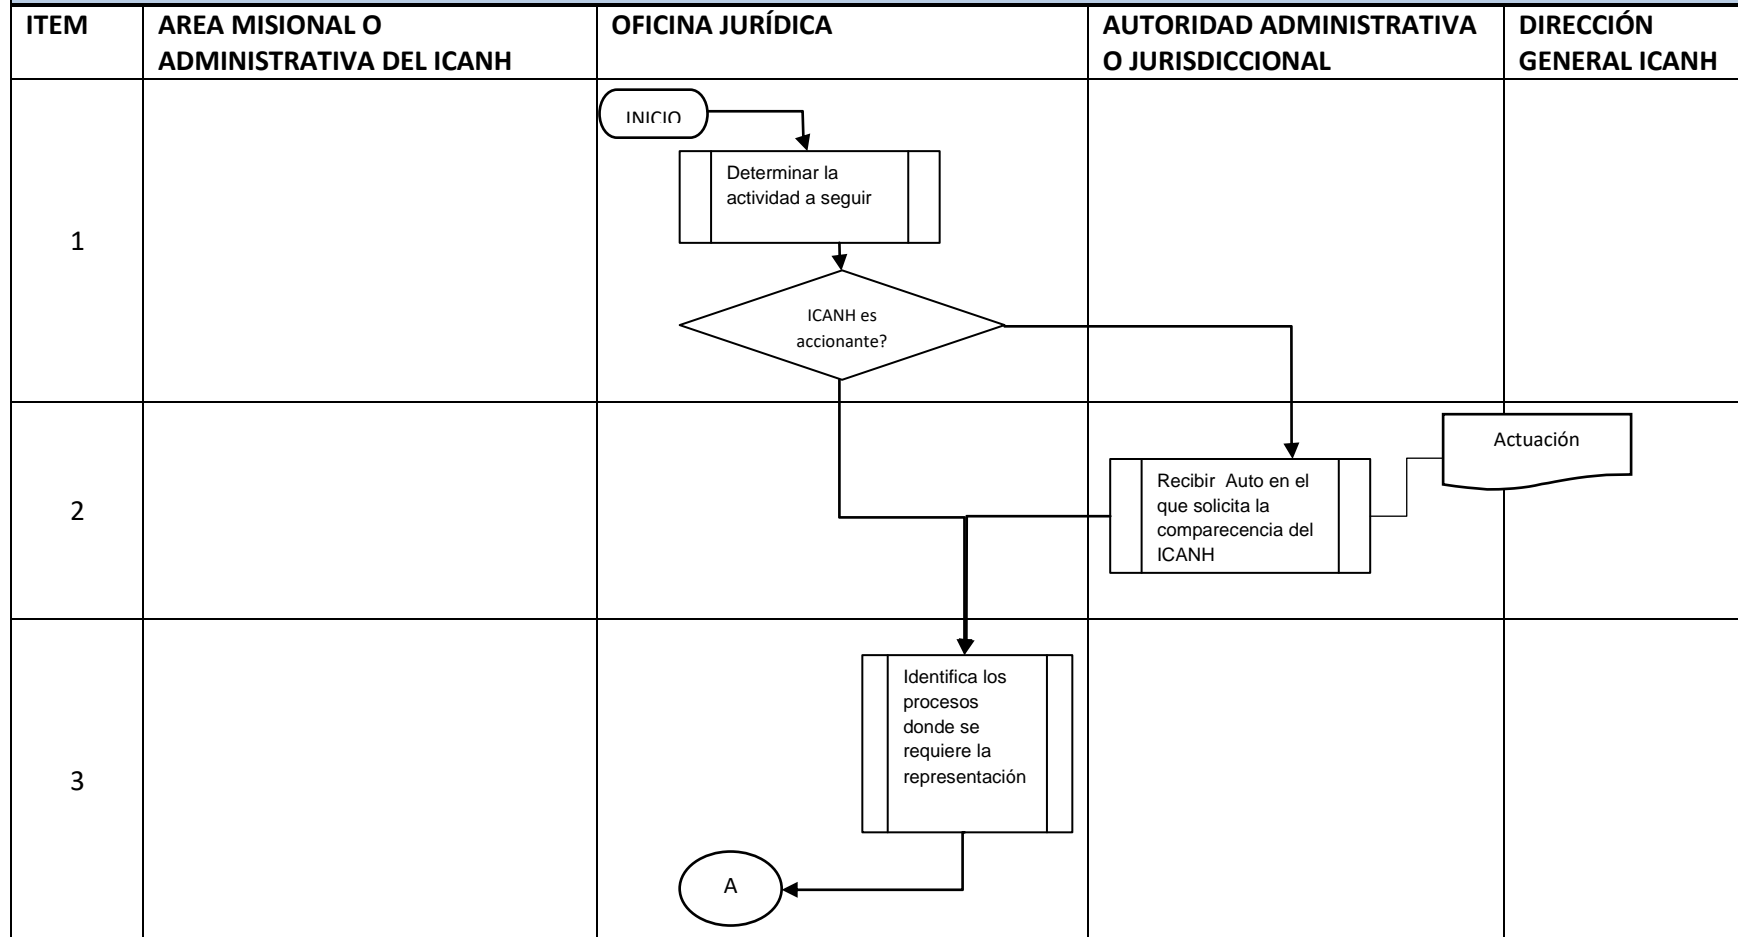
| ITEM | AREA MISIONAL O ADMINISTRATIVA DEL ICANH | OFICINA JURÍDICA | AUTORIDAD ADMINISTRATIVA O JURISDICCIONAL | DIRECCIÓN GENERAL ICANH |
|---|---|---|---|---|
| 1 | | INICIO<br>Determinar la actividad a seguir<br>ICANH es accionante? | | |
| 2 | | | Recibir Auto en el que solicita la comparecencia del ICANH | Actuación |
| 3 | | Identifica los procesos donde se requiere la representación<br>A | | |